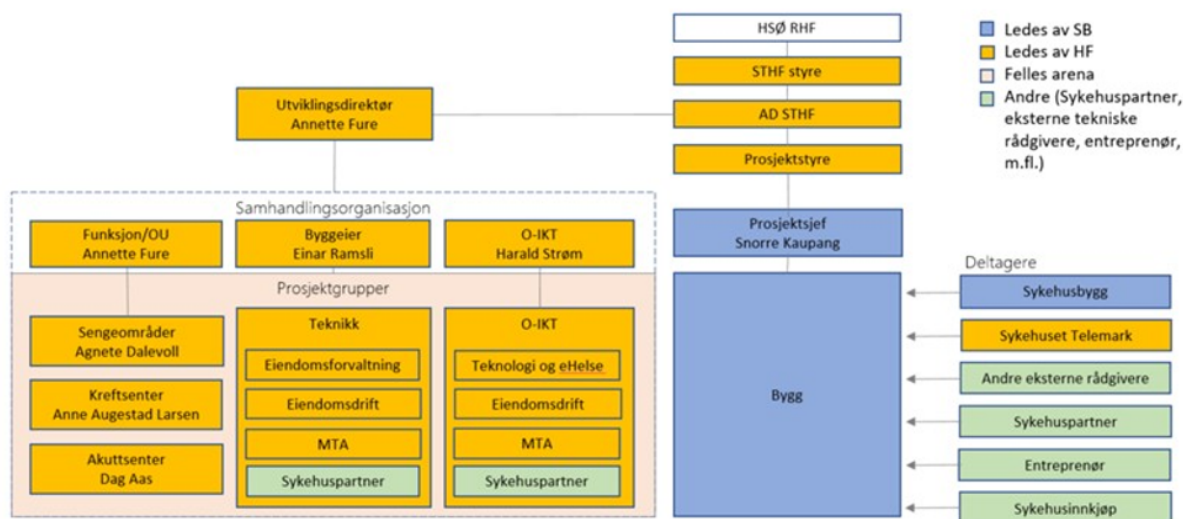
HSØ RHF

STHF styre

AD STHF

Prosjektstyre

Ledes av SB
Ledes av HF
Felles arena
Andre (Sykehuspartner, eksterne tekniske rådgivere, entreprenør, m.fl.)

Utviklingsdirektør
Annette Fure

Samhandlingsorganisasjon

Funksjon/OU
Annette Fure

Byggeier
Einar Ramsli

O-IKT
Harald Strøm

Prosjektsjef
Snorre Kaupang

Prosjektgrupper

Sengeområder
Agnete Dalevoll

Kreftsenter
Anne Augestad Larsen

Akuttsenter
Dag Aas

Teknikk

Eiendomsforvaltning

Eiendomsdrift

MTA

Sykehuspartner

O-IKT

Teknologi og eHelse

Eiendomsdrift

MTA

Sykehuspartner

Bygg

Deltagere

Sykehusbygg

Sykehuset Telemark

Andre eksterne rådgivere

Sykehuspartner

Entreprenør

Sykehusinnkjøp